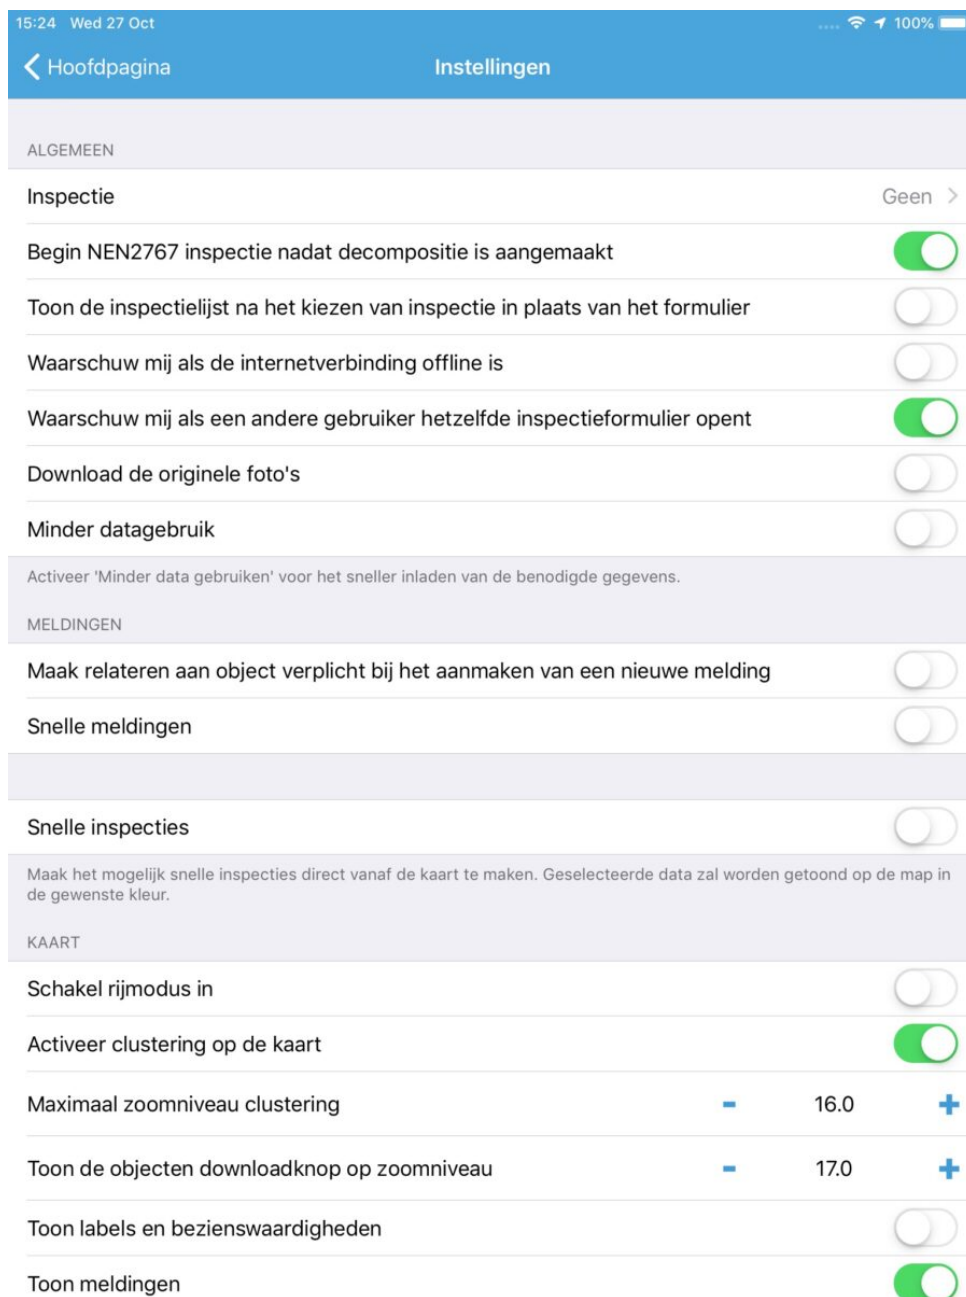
15:24 Wed 27 Oct

100%

Hoofdpagina

Instellingen

ALGEMEEN

Inspectie

Geen

Begin NEN2767 inspectie nadat decompositie is aangemaakt

Toon de inspectielijst na het kiezen van inspectie in plaats van het formulier

Waarschuw mij als de internetverbinding offline is

Waarschuw mij als een andere gebruiker hetzelfde inspectieformulier opent

Download de originele foto's

Minder datagebruik

Activeer 'Minder data gebruiken' voor het sneller inladen van de benodigde gegevens.

MELDINGEN

Maak relateren aan object verplicht bij het aanmaken van een nieuwe melding

Snelle meldingen

Snelle inspecties

Maak het mogelijk snelle inspecties direct vanaf de kaart te maken. Geselecteerde data zal worden getoond op de map in de gewenste kleur.

KAART

Schakel rijmodus in

Activeer clustering op de kaart

Maximaal zoomniveau clustering

-

16.0

+

Toon de objecten downloadknop op zoomniveau

-

17.0

+

Toon labels en bezienswaardigheden

Toon meldingen